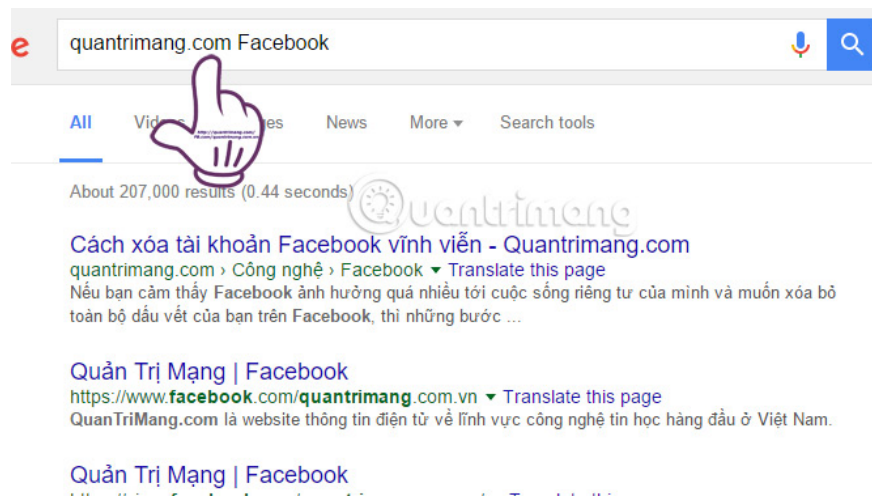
e

quantrimang.com Facebook

All Vid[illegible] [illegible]es News More ▾ Search tools

About 207,000 results (0.44 seconds)

Quantrimang

Cách xóa tài khoản Facebook vĩnh viễn - Quantrimang.com
quantrimang.com › Công nghệ › Facebook ▾ Translate this page
Nếu bạn cảm thấy Facebook ảnh hưởng quá nhiều tới cuộc sống riêng tư của mình và muốn xóa bỏ toàn bộ dấu vết của bạn trên Facebook, thì những bước ...

Quản Trị Mạng | Facebook
https://www.facebook.com/quantrimang.com.vn ▾ Translate this page
QuanTriMang.com là website thông tin điện tử về lĩnh vực công nghệ tin học hàng đầu ở Việt Nam.

Quản Trị Mạng | Facebook
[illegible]